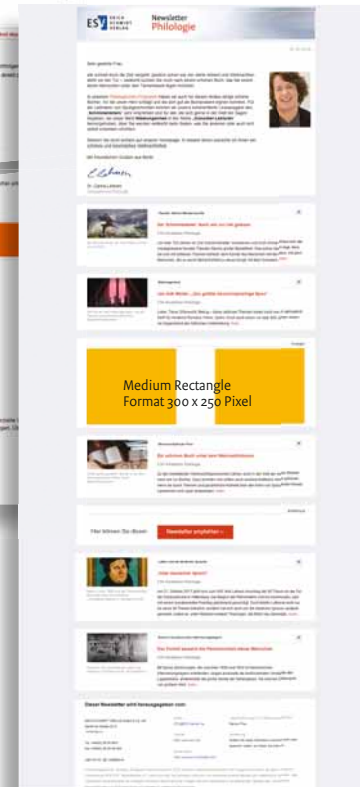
ES ERICH SCHMIDT VERLAG

Newsletter Philologie

Sehr geehrte Frau

Dr. Carla Lehen

Medium Rectangle Format 300 x 250 Pixel

Hier können Sie diesen

Newsletter empfehlen »

Dieser Newsletter wird herausgegeben vom